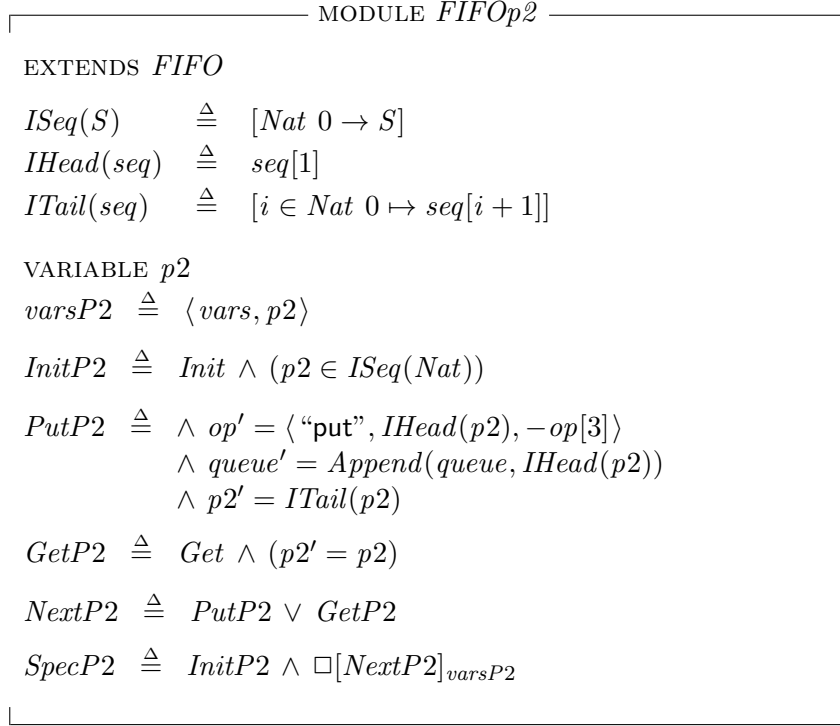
MODULE $FIFOp2$

EXTENDS $FIFO$

$ISeq(S) \triangleq [Nat\ 0 \rightarrow S]$
$IHead(seq) \triangleq seq[1]$
$ITail(seq) \triangleq [i \in Nat\ 0 \mapsto seq[i+1]]$

VARIABLE $p2$
$varsP2 \triangleq \langle vars, p2 \rangle$

$InitP2 \triangleq Init \land (p2 \in ISeq(Nat))$

$PutP2 \triangleq \land\ op' = \langle \text{"put"}, IHead(p2), -op[3] \rangle$
$\land\ queue' = Append(queue, IHead(p2))$
$\land\ p2' = ITail(p2)$

$GetP2 \triangleq Get \land (p2' = p2)$

$NextP2 \triangleq PutP2 \lor GetP2$

$SpecP2 \triangleq InitP2 \land \Box[NextP2]_{varsP2}$